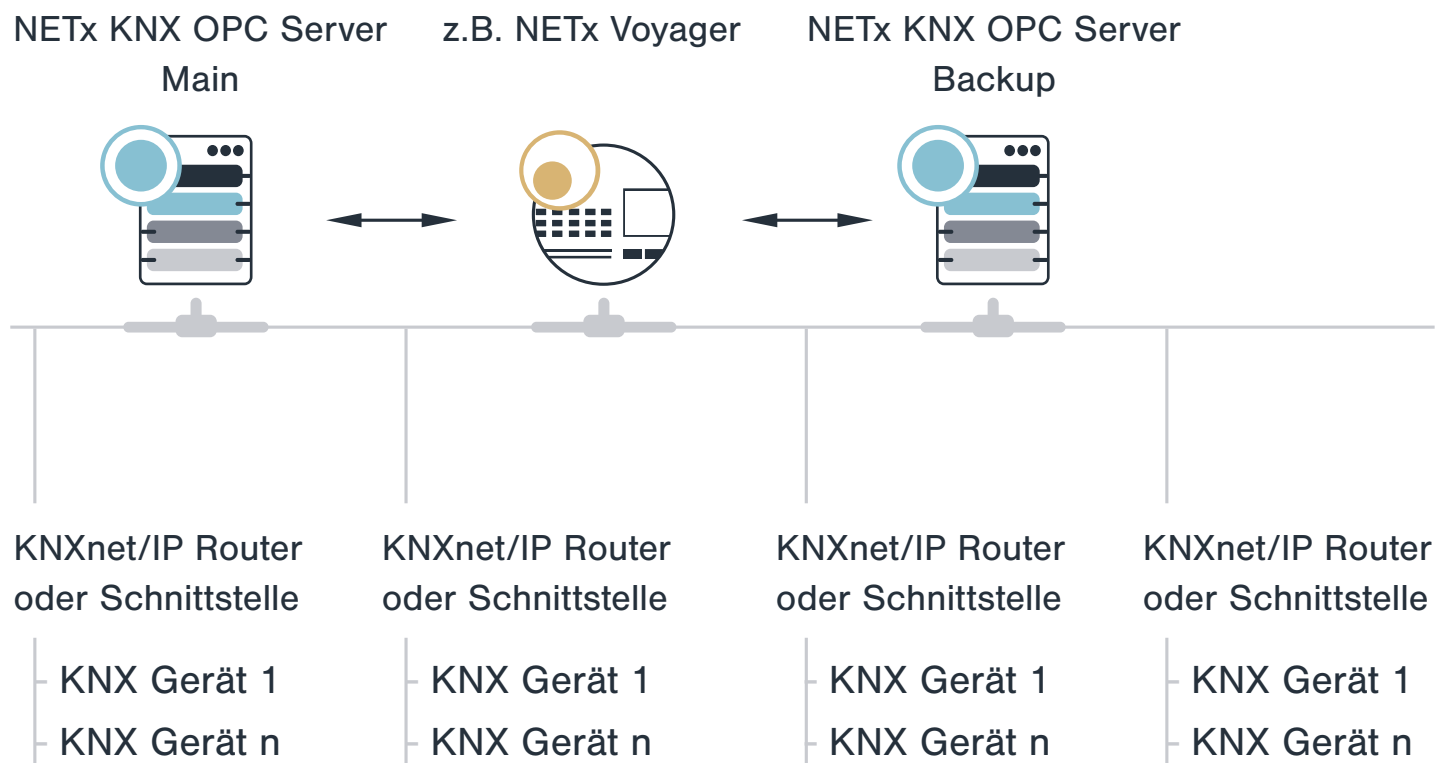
NETx KNX OPC Server Main

z.B. NETx Voyager

NETx KNX OPC Server Backup

KNXnet/IP Router oder Schnittstelle

KNX Gerät 1

KNX Gerät n

KNXnet/IP Router oder Schnittstelle

KNX Gerät 1

KNX Gerät n

KNXnet/IP Router oder Schnittstelle

KNX Gerät 1

KNX Gerät n

KNXnet/IP Router oder Schnittstelle

KNX Gerät 1

KNX Gerät n